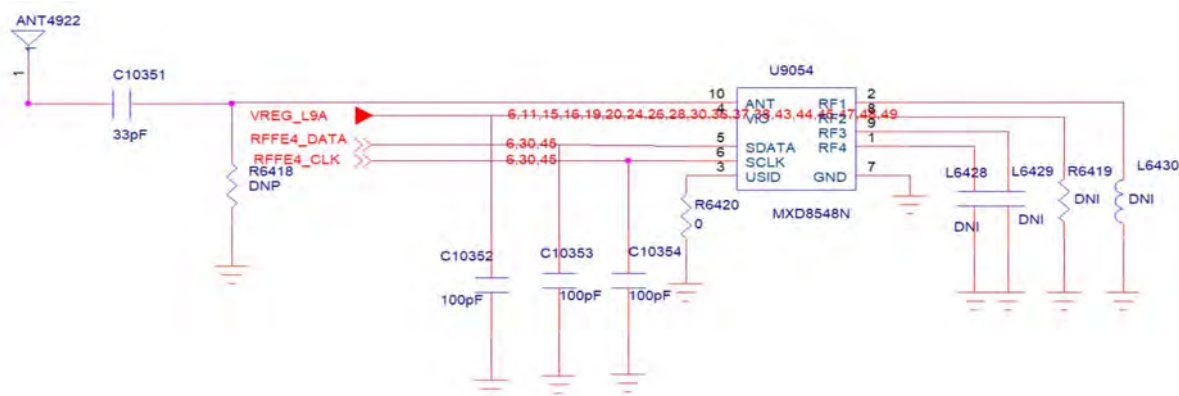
ANT4922

1

C10351

33pF

R6418
DNP

VREG_L9A

RFFE4_DATA

RFFE4_CLK

6,11,15,16,19,20,24,26,28,30,35,37,38,43,44,45,47,48,49

6,30,45

6,30,45

U9054

10 ANT
4 VIO
5 SDATA
6 SCLK
3 USID

RF1 2
RF2 8
RF3 9
RF4 1
GND 7

MXD8548N

R6420
0

C10352
100pF

C10353
100pF

C10354
100pF

L6428
DNI

L6429
DNI

R6419
DNI

L6430
DNI